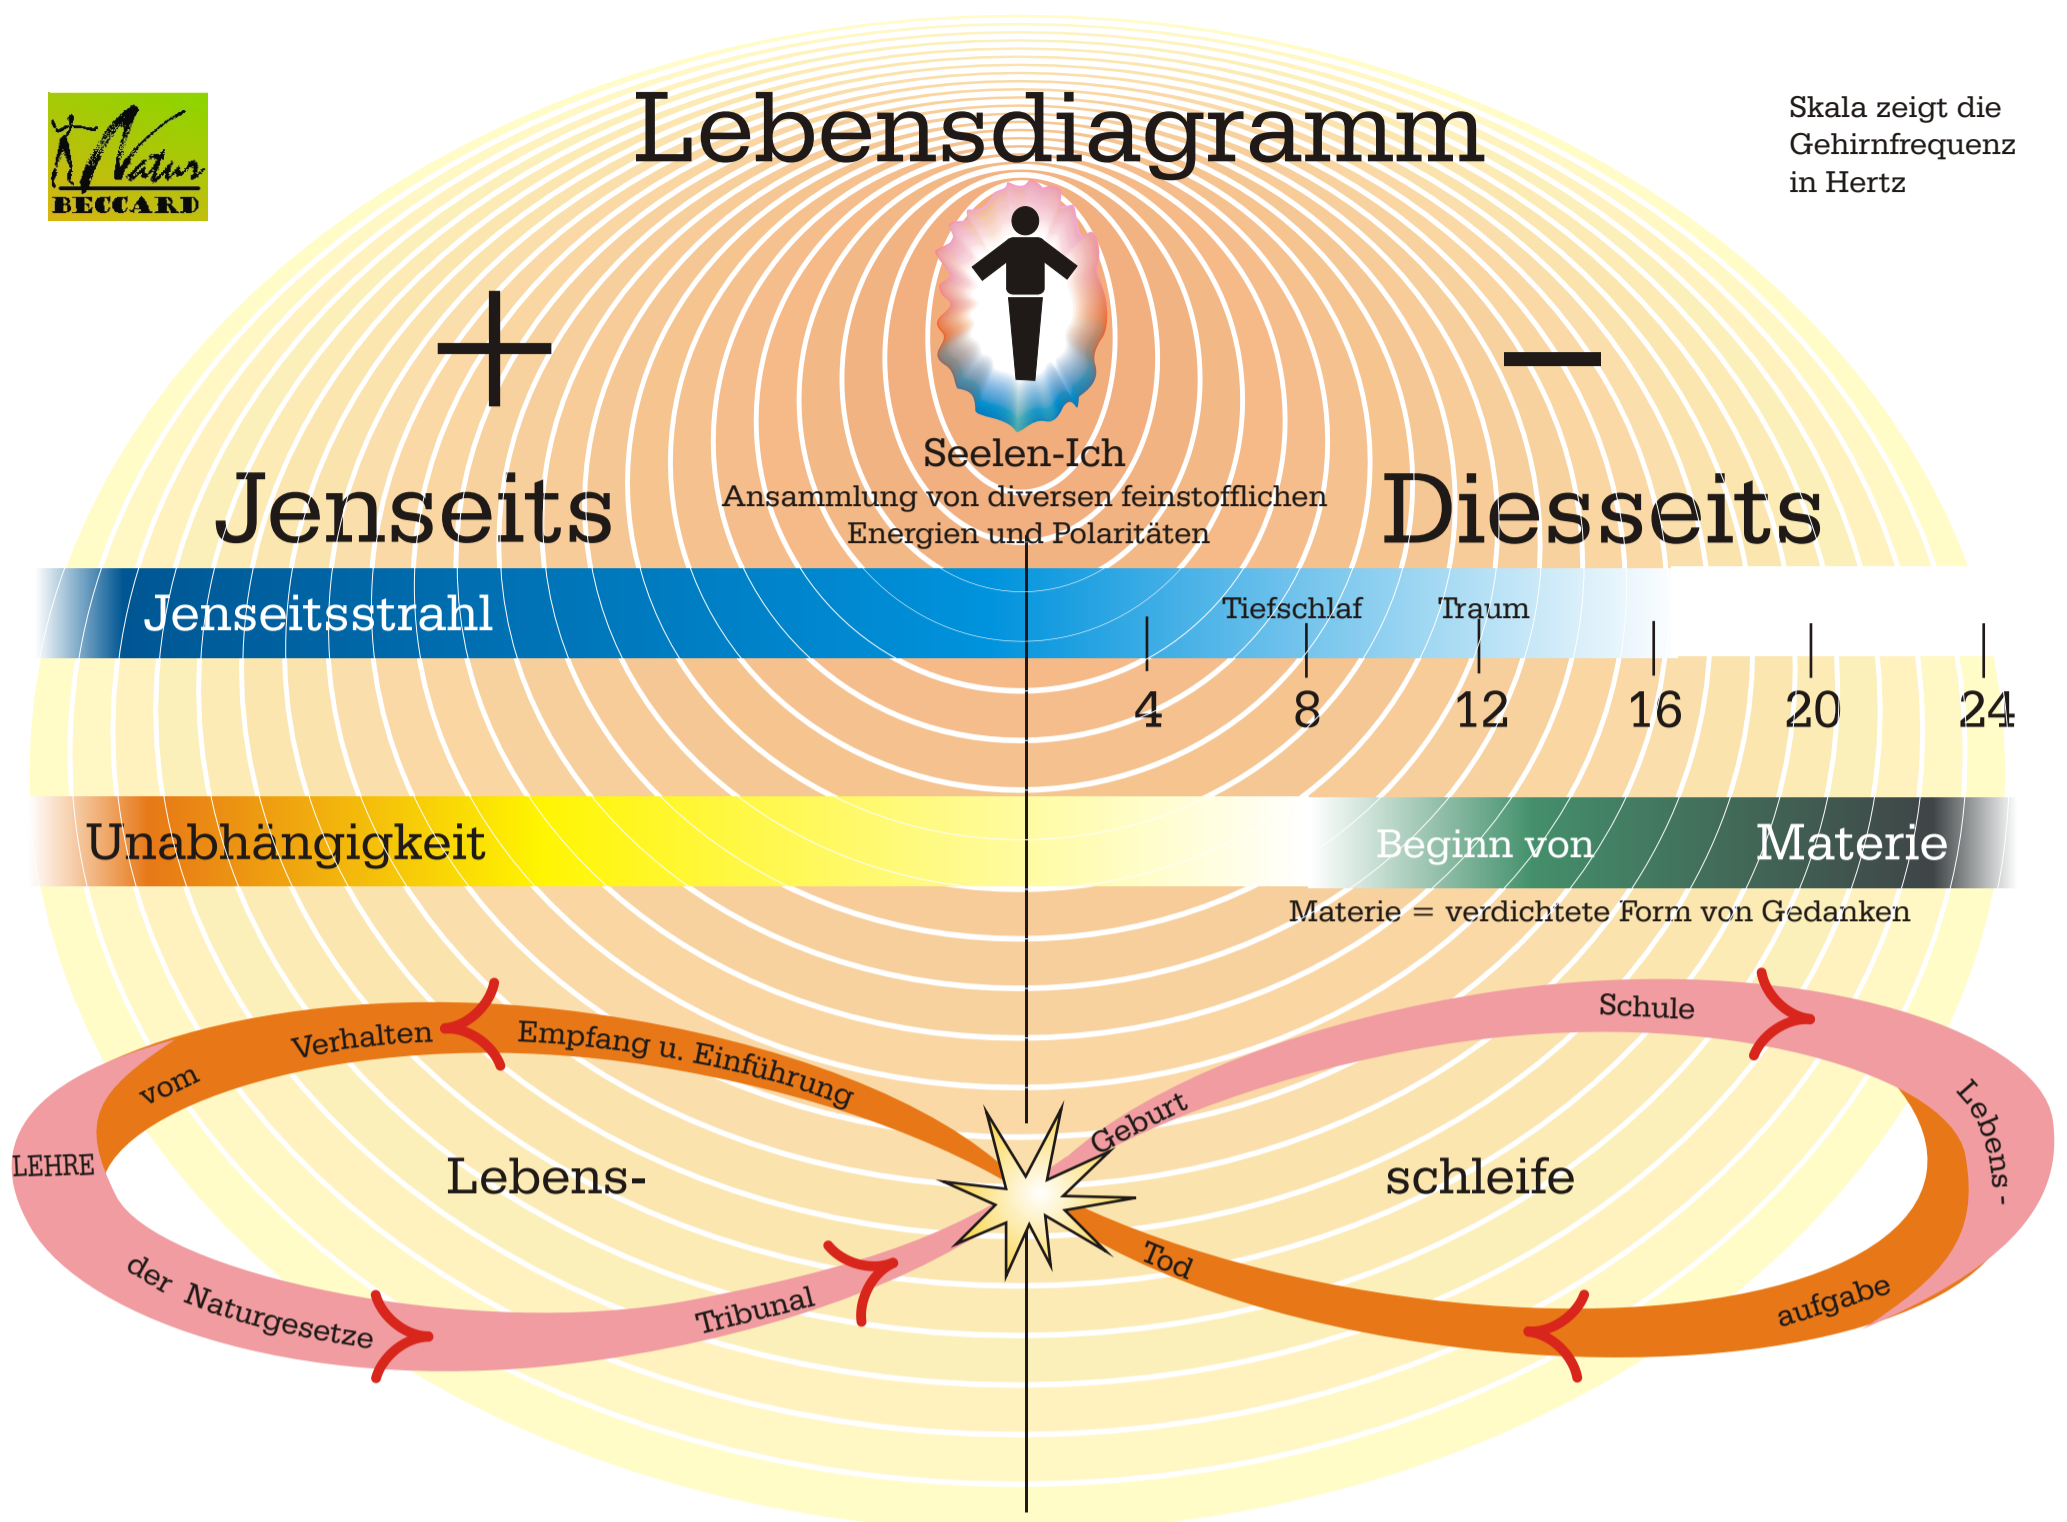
Natur
BECCARD

Lebensdiagramm

Skala zeigt die Gehirnfrequenz in Hertz

+

−

Seelen-Ich
Ansammlung von diversen feinstofflichen Energien und Polaritäten

Jenseits

Diesseits

Jenseitsstrahl

Tiefschlaf

Traum

4

8

12

16

20

24

Unabhängigkeit

Beginn von

Materie

Materie = verdichtete Form von Gedanken

Verhalten

Empfang u. Einführung

vom

LEHRE

der Naturgesetze

Tribunal

Lebens-

Geburt

schleife

Schule

Lebens-

aufgabe

Tod